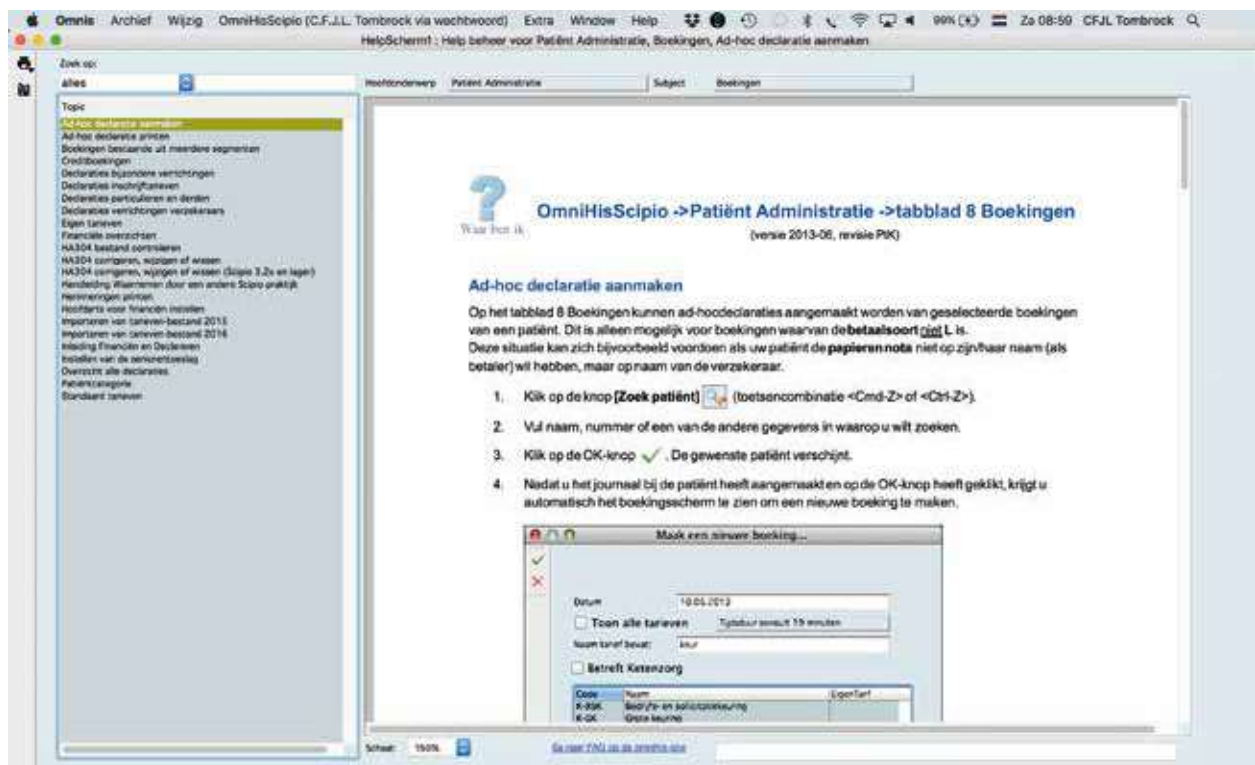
Omnis Archief Wijzig OmniHisScipio (C.F.J.L. Tombrock via wachtwoord) Extra Window Help 99% Za 08:59 CFJL Tombrock

HelpScherm1 : Help beheer voor Patiënt Administratie, Boekingen, Ad-hoc declaratie aanmaken

Zoek op:
alles

Hoofdonderwerp Patiënt Administratie Subject Boekingen

Topic
Ad-hoc declaratie aanmaken
Ad-hoc declaratie printen
Boekingen bestaande uit meerdere segmenten
Creditboekingen
Declaraties bijzondere verrichtingen
Declaraties inschrijftarieven
Declaraties particulieren en derden
Declaraties verrichtingen verzekeraars
Eigen tarieven
Financiële overzichten
HA304 bestand controleren
HA304 corrigeren, wijzigen of wissen
HA304 corrigeren, wijzigen of wissen (Scipio 3.2x en lager)
Handleiding Waarnemen door een andere Scipio praktijk
Herinneringen printen
Hoofdarts voor financiën instellen
Importeren van tarieven-bestand 2015
Importeren van tarieven-bestand 2016
Inleiding Financiën en Declareren
Instellen van de zorgverzekering
Overzicht alle declaraties
Patiëntcategorie
Standaard tarieven

Waar ben ik

OmniHisScipio ->Patiënt Administratie ->tabblad 8 Boekingen
(versie 2013-06, revisie PtK)

Ad-hoc declaratie aanmaken

Op het tabblad 8 Boekingen kunnen ad-hocdeclaraties aangemaakt worden van geselecteerde boekingen van een patiënt. Dit is alleen mogelijk voor boekingen waarvan de betaalsoort niet L is.
Deze situatie kan zich bijvoorbeeld voordoen als uw patiënt de papieren nota niet op zijn/haar naam (als betaler) wil hebben, maar op naam van de verzekeraar.

1. Klik op de knop [Zoek patiënt] (toetsencombinatie <Cmd-Z> of <Ctrl-Z>).

2. Vul naam, nummer of een van de andere gegevens in waarop u wilt zoeken.

3. Klik op de OK-knop. De gewenste patiënt verschijnt.

4. Nadat u het journaal bij de patiënt heeft aangemaakt en op de OK-knop heeft geklikt, krijgt u automatisch het boekingsscherm te zien om een nieuwe boeking te maken.

Maak een nieuwe boeking...
Datum 18.05.2013
Toon alle tarieven Tijdsduur bezoek 19 minuten
Naam tarief bevat: keur
Betreft Ketenzorg

| Code | Naam | EigenTarf |
|---|---|---|
| K-BSK | Bedrijfs- en sollicitatiekeuring | |
| K-GK | Grote keuring | |

Schaal: 150%
Ga naar FAQ op de omnihis site